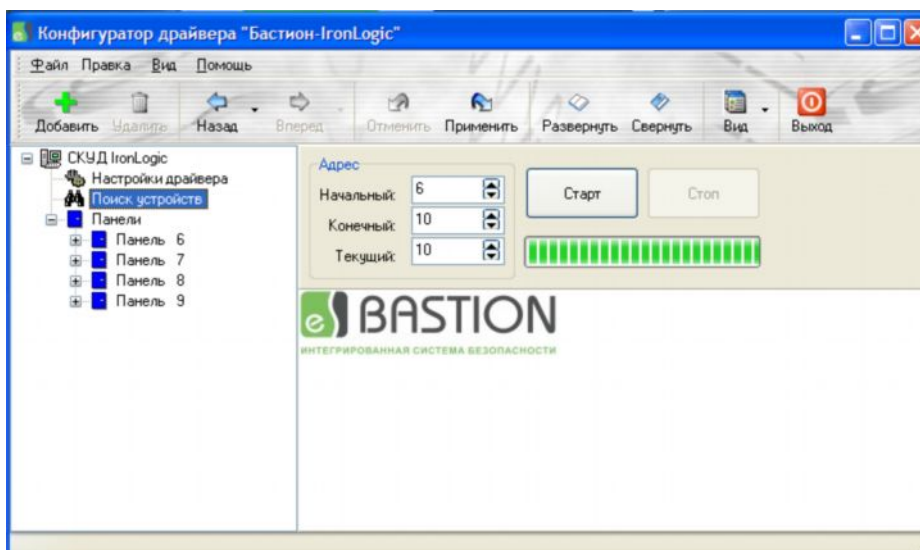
Конфигуратор драйвера "Бастион-IronLogic"

Файл Правка Вид Помощь

Добавить Удалить Назад Вперед Отменить Применить Развернуть Свернуть Вид Выход

СКУД IronLogic
Настройки драйвера
Поиск устройств
Панели
Панель 6
Панель 7
Панель 8
Панель 9

Адрес
Начальный: 6
Конечный: 10
Текущий: 10

Старт
Стоп

BASTION
ИНТЕГРИРОВАННАЯ СИСТЕМА БЕЗОПАСНОСТИ